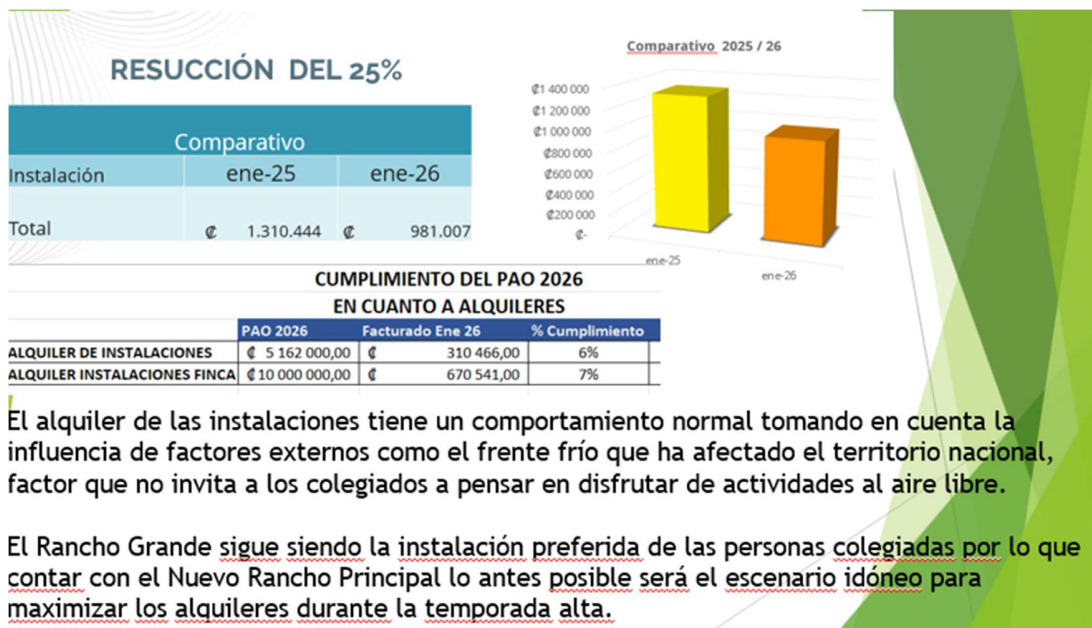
RESUCCIÓN DEL 25%

| Comparativo | | |
|---|---|---|
| Instalación | ene-25 | ene-26 |
| Total | ₡ 1.310.444 | ₡ 981.007 |

Comparativo 2025 / 26

₡1 400 000
₡1 200 000
₡1 000 000
₡800 000
₡600 000
₡400 000
₡200 000
₡-

ene-25
ene-26

CUMPLIMIENTO DEL PAO 2026
EN CUANTO A ALQUILERES

| | PAO 2026 | Facturado Ene 26 | % Cumplimiento |
|---|---|---|---|
| ALQUILER DE INSTALACIONES | ₡ 5 162 000,00 | ₡ 310 466,00 | 6% |
| ALQUILER INSTALACIONES FINCA | ₡ 10 000 000,00 | ₡ 670 541,00 | 7% |

El alquiler de las instalaciones tiene un comportamiento normal tomando en cuenta la influencia de factores externos como el frente frío que ha afectado el territorio nacional, factor que no invita a los colegiados a pensar en disfrutar de actividades al aire libre.

El Rancho Grande sigue siendo la instalación preferida de las personas colegiadas por lo que contar con el Nuevo Rancho Principal lo antes posible será el escenario idóneo para maximizar los alquileres durante la temporada alta.